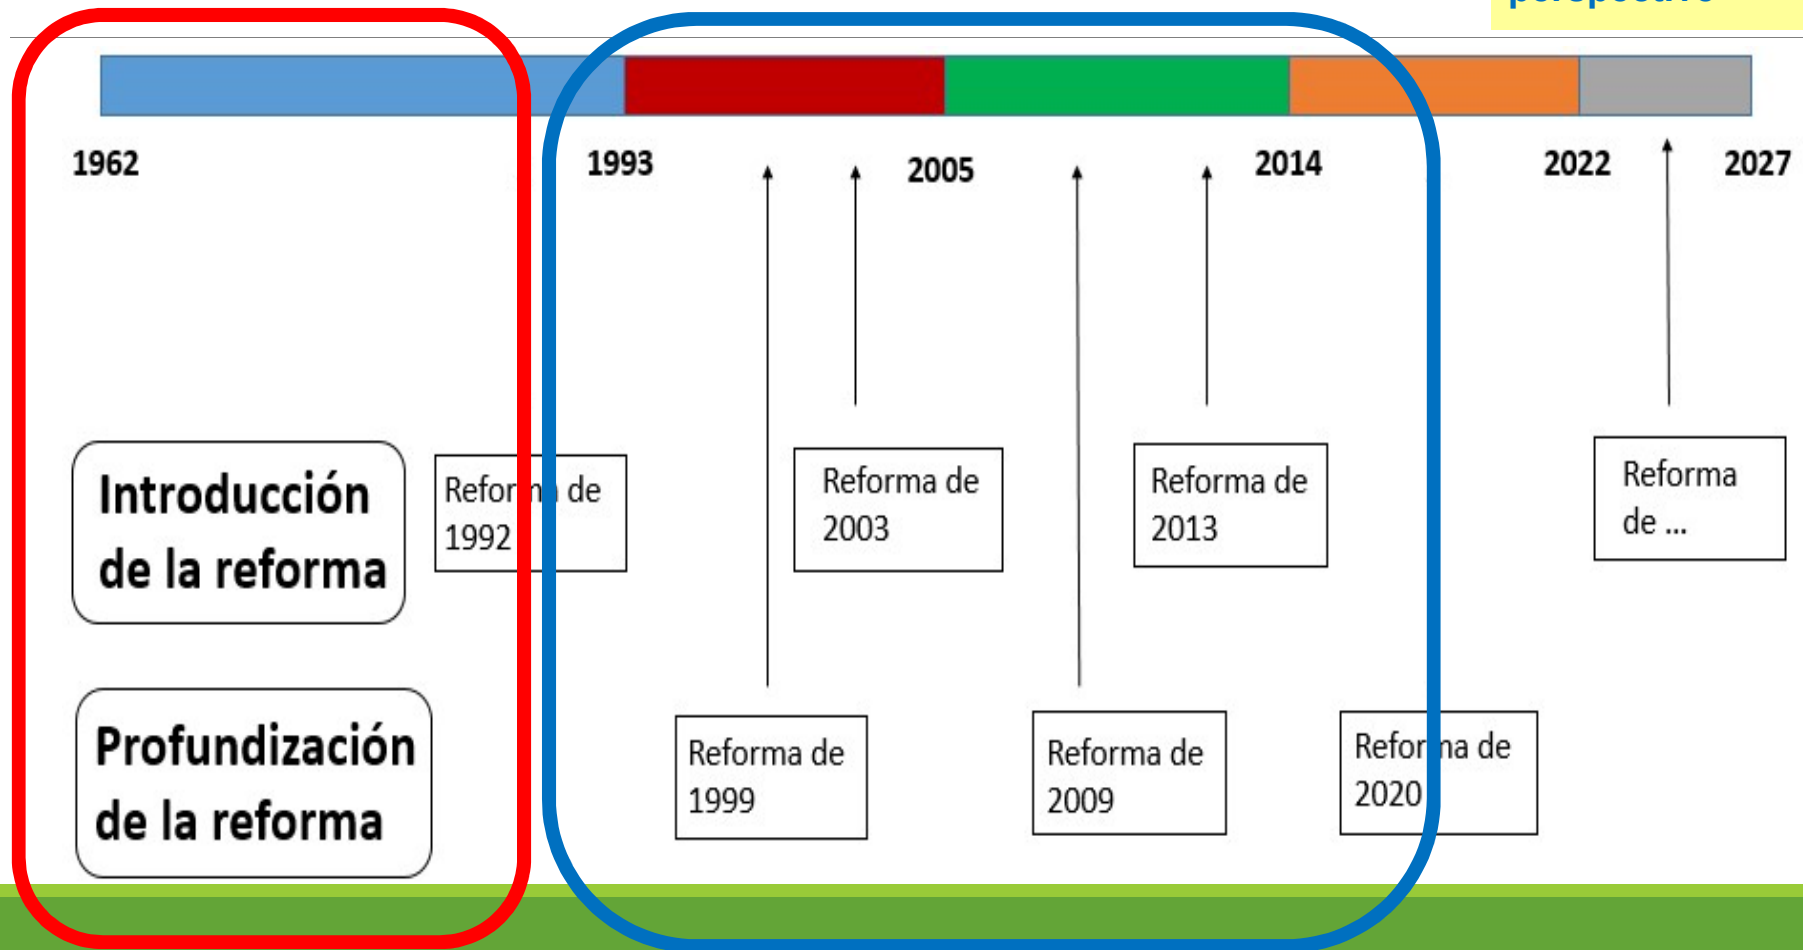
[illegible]

1962

1993

2005

2014

2022

2027

Introducción de la reforma

Profundización de la reforma

Refor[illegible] de 1992

Reforma de 2003

Reforma de 2013

Reforma de ...

Reforma de 1999

Reforma de 2009

Refor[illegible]a de 2020